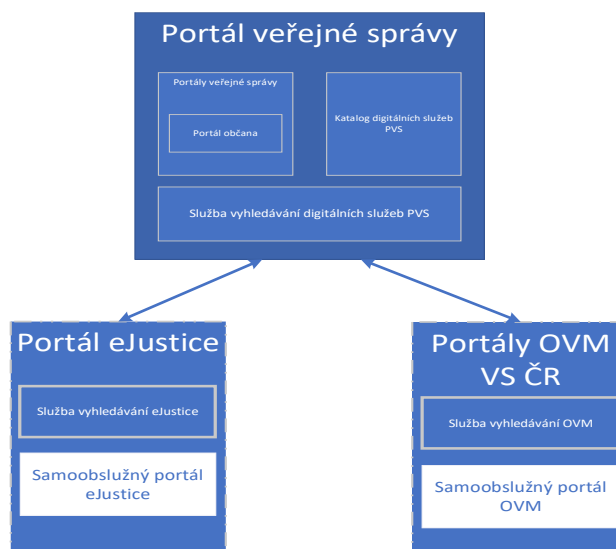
Portál veřejné správy

Portály veřejné správy

Portál občana

Katalog digitálních služeb PVS

Služba vyhledávání digitálních služeb PVS

Portál eJustice

Služba vyhledávání eJustice

Samoobslužný portál eJustice

Portály OVM VS ČR

Služba vyhledávání OVM

Samoobslužný portál OVM